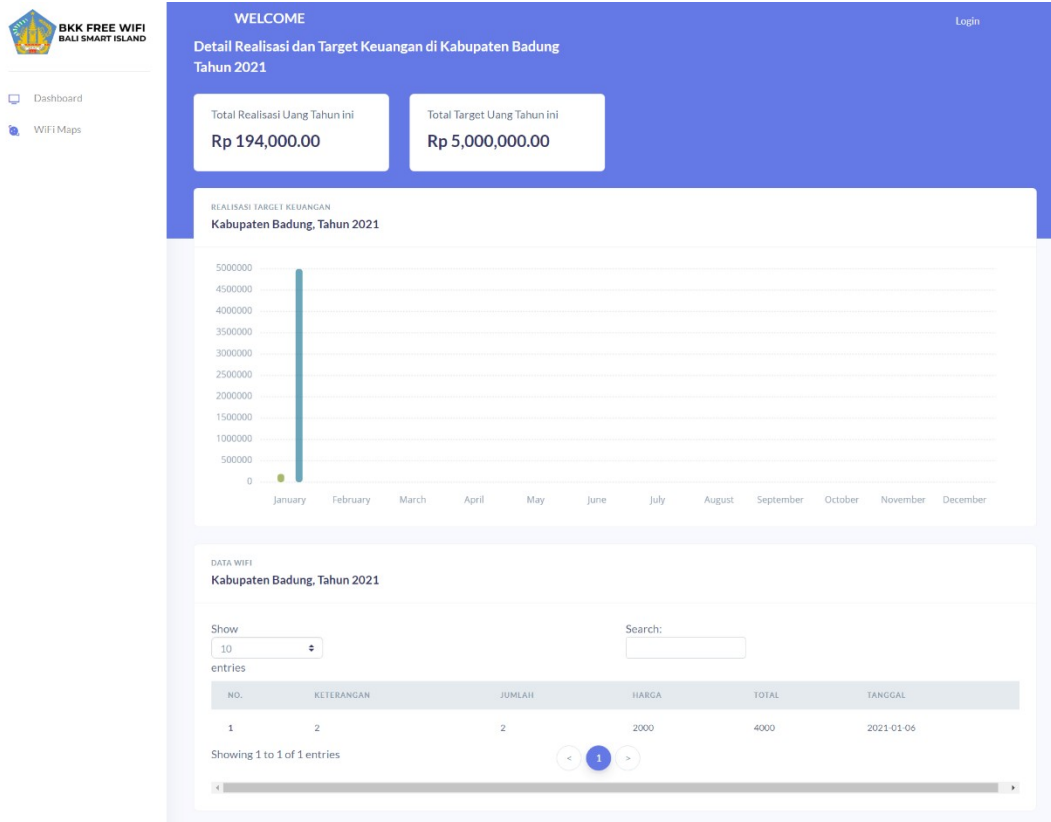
BKK FREE WIFI
BALI SMART ISLAND

Dashboard
WiFi Maps

WELCOME

Login

Detail Realisasi dan Target Keuangan di Kabupaten Badung Tahun 2021

Total Realisasi Uang Tahun ini
Rp 194,000.00

Total Target Uang Tahun ini
Rp 5,000,000.00

REALISASI TARGET KEUANGAN
Kabupaten Badung, Tahun 2021

5000000
4500000
4000000
3500000
3000000
2500000
2000000
1500000
1000000
500000
0

January February March April May June July August September October November December

DATA WIFI
Kabupaten Badung, Tahun 2021

Show
10
entries

Search:

| NO. | KETERANGAN | JUMLAH | HARGA | TOTAL | TANGGAL |
|---|---|---|---|---|---|
| 1 | 2 | 2 | 2000 | 4000 | 2021-01-06 |

Showing 1 to 1 of 1 entries

< 1 >